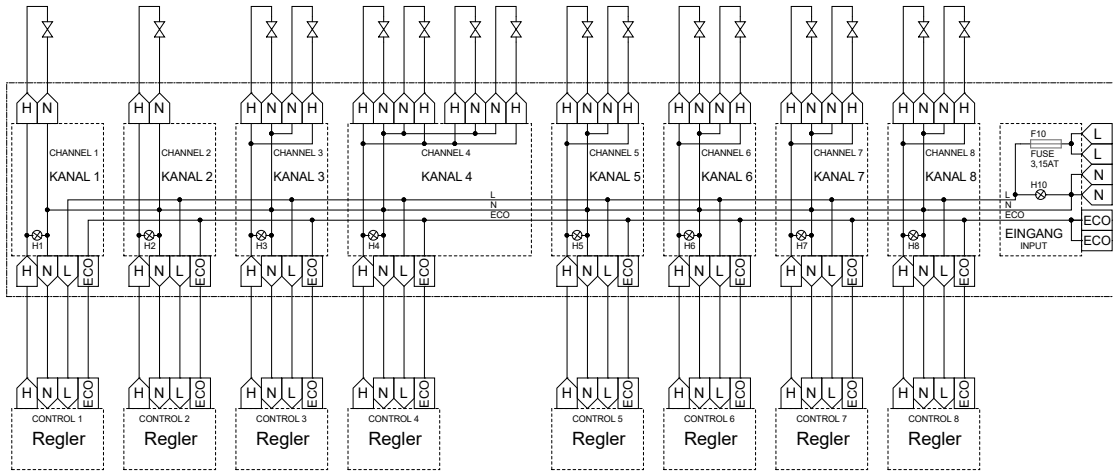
H N
H N
H N N H
H N N H H N N H
H N N H
H N N H
H N N H
H N N H

CHANNEL 1
KANAL 1
CHANNEL 2
KANAL 2
CHANNEL 3
KANAL 3
CHANNEL 4
KANAL 4
CHANNEL 5
KANAL 5
CHANNEL 6
KANAL 6
CHANNEL 7
KANAL 7
CHANNEL 8
KANAL 8

F10
FUSE
3,15AT
L
L
H10
N
N
L
N
ECO
ECO
ECO
EINGANG
INPUT

H1
H2
H3
H4
H5
H6
H7
H8

H N L ECO
H N L ECO
H N L ECO
H N L ECO
H N L ECO
H N L ECO
H N L ECO
H N L ECO

H N L ECO
H N L ECO
H N L ECO
H N L ECO
H N L ECO
H N L ECO
H N L ECO
H N L ECO

CONTROL 1
Regler
CONTROL 2
Regler
CONTROL 3
Regler
CONTROL 4
Regler
CONTROL 5
Regler
CONTROL 6
Regler
CONTROL 7
Regler
CONTROL 8
Regler